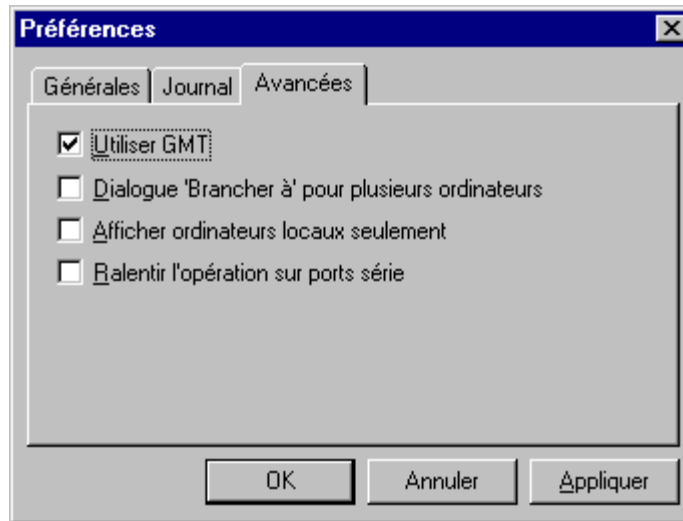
Préférences

Générales | Journal | Avancées

Utiliser GMT

Dialogue 'Brancher à' pour plusieurs ordinateurs

Afficher ordinateurs locaux seulement

Ralentir l'opération sur ports série

OK | Annuler | Appliquer